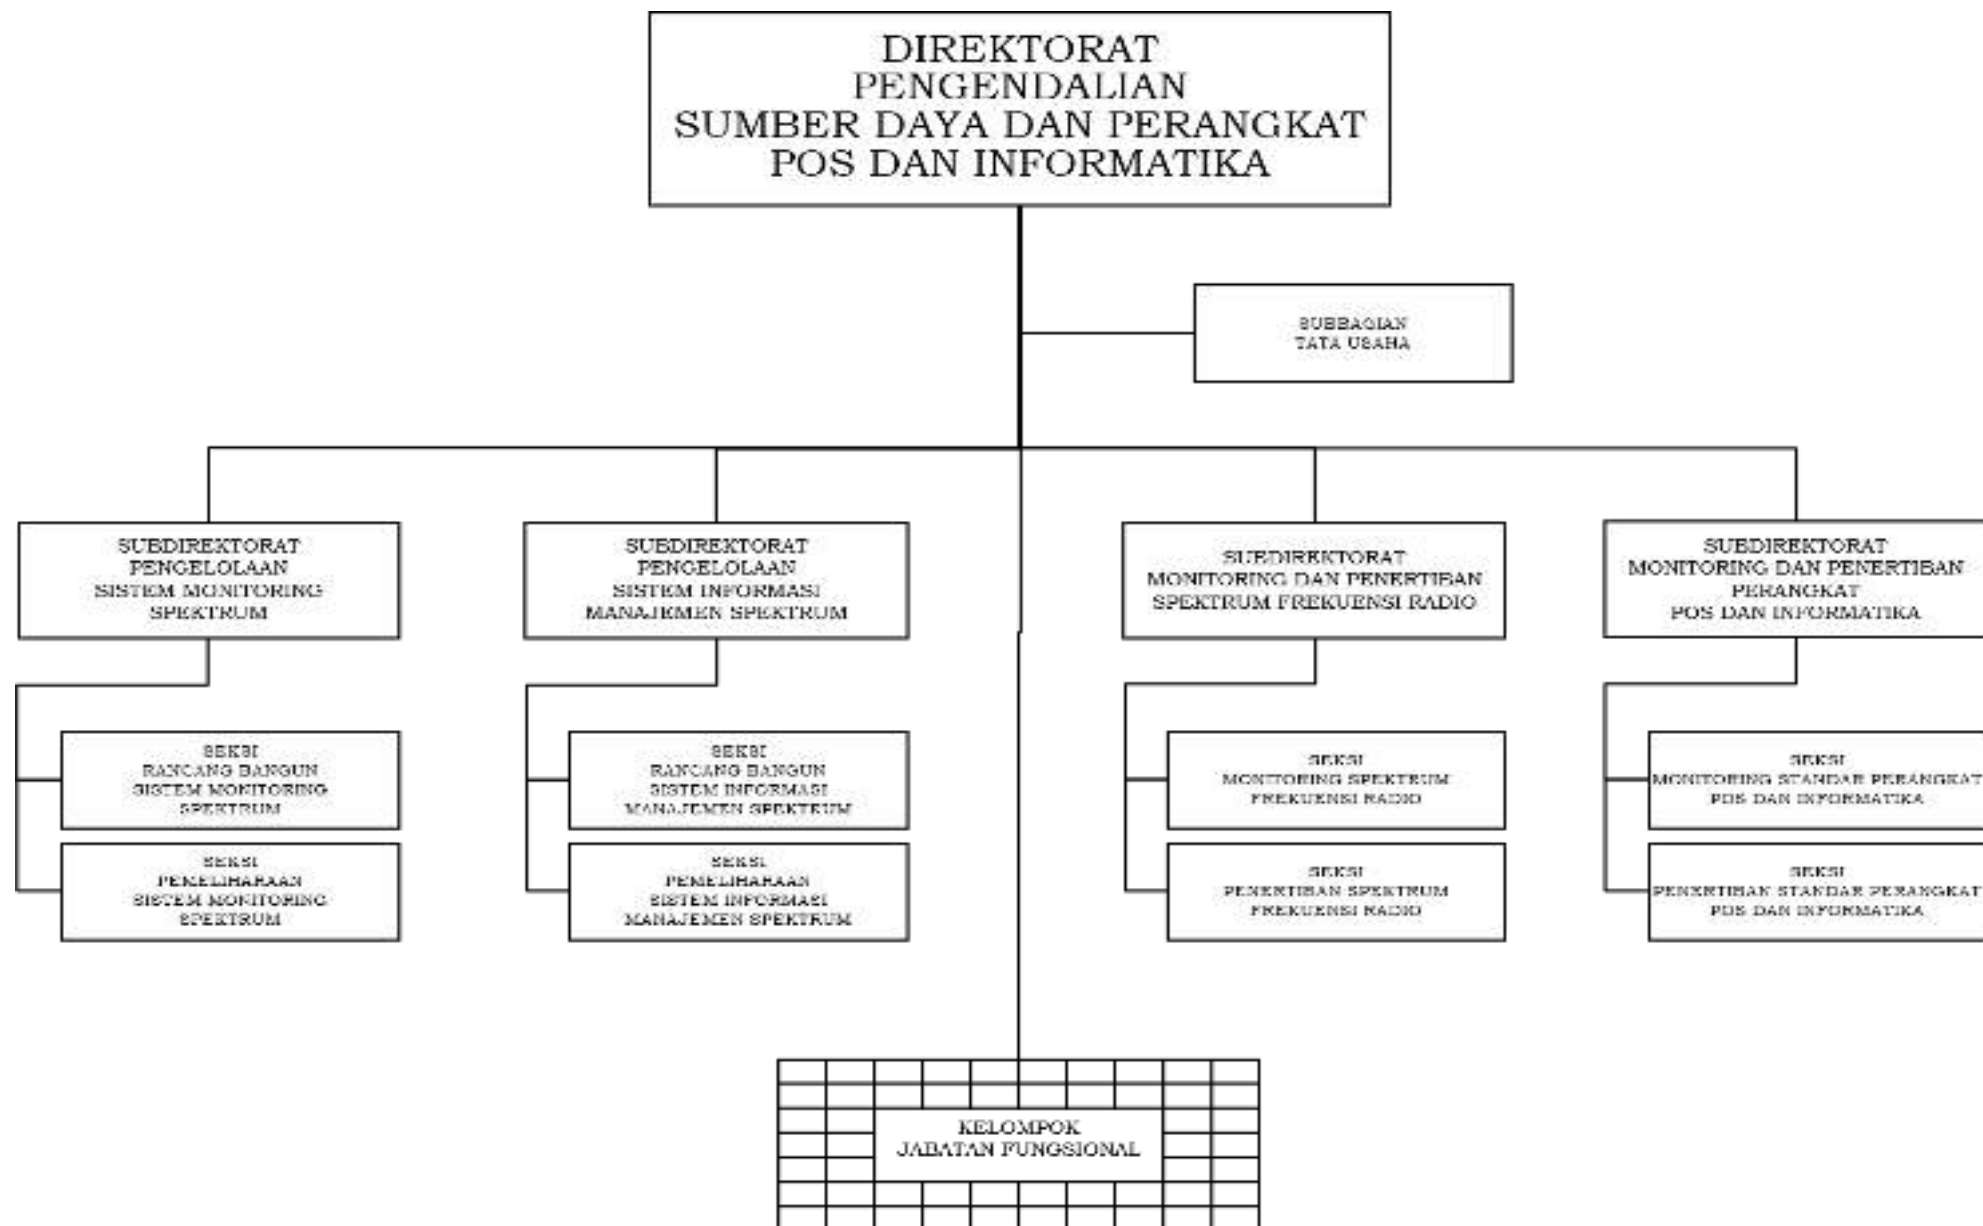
DIREKTORAT PENGENDALIAN SUMBER DAYA DAN PERANGKAT POS DAN INFORMATIKA

SUBBAGIAN TATA USAHA

SUBDIREKTORAT PENGELOLAAN SISTEM MONITORING SPEKTRUM

SEKSI RANCANG BANGUN SISTEM MONITORING SPEKTRUM

SEKSI PEMELIHARAAN SISTEM MONITORING SPEKTRUM

SUBDIREKTORAT PENGELOLAAN SISTEM INFORMASI MANAJEMEN SPEKTRUM

SEKSI RANCANG BANGUN SISTEM INFORMASI MANAJEMEN SPEKTRUM

SEKSI PEMELIHARAAN SISTEM INFORMASI MANAJEMEN SPEKTRUM

SUBDIREKTORAT MONITORING DAN PENERTIBAN SPEKTRUM FREKUENSI RADIO

SEKSI MONITORING SPEKTRUM FREKUENSI RADIO

SEKSI PENERTIBAN SPEKTRUM FREKUENSI RADIO

SUBDIREKTORAT MONITORING DAN PENERTIBAN PERANGKAT POS DAN INFORMATIKA

SEKSI MONITORING STANDAR PERANGKAT POS DAN INFORMATIKA

SEKSI PENERTIBAN STANDAR PERANGKAT POS DAN INFORMATIKA

KELOMPOK JABATAN FUNGSIONAL